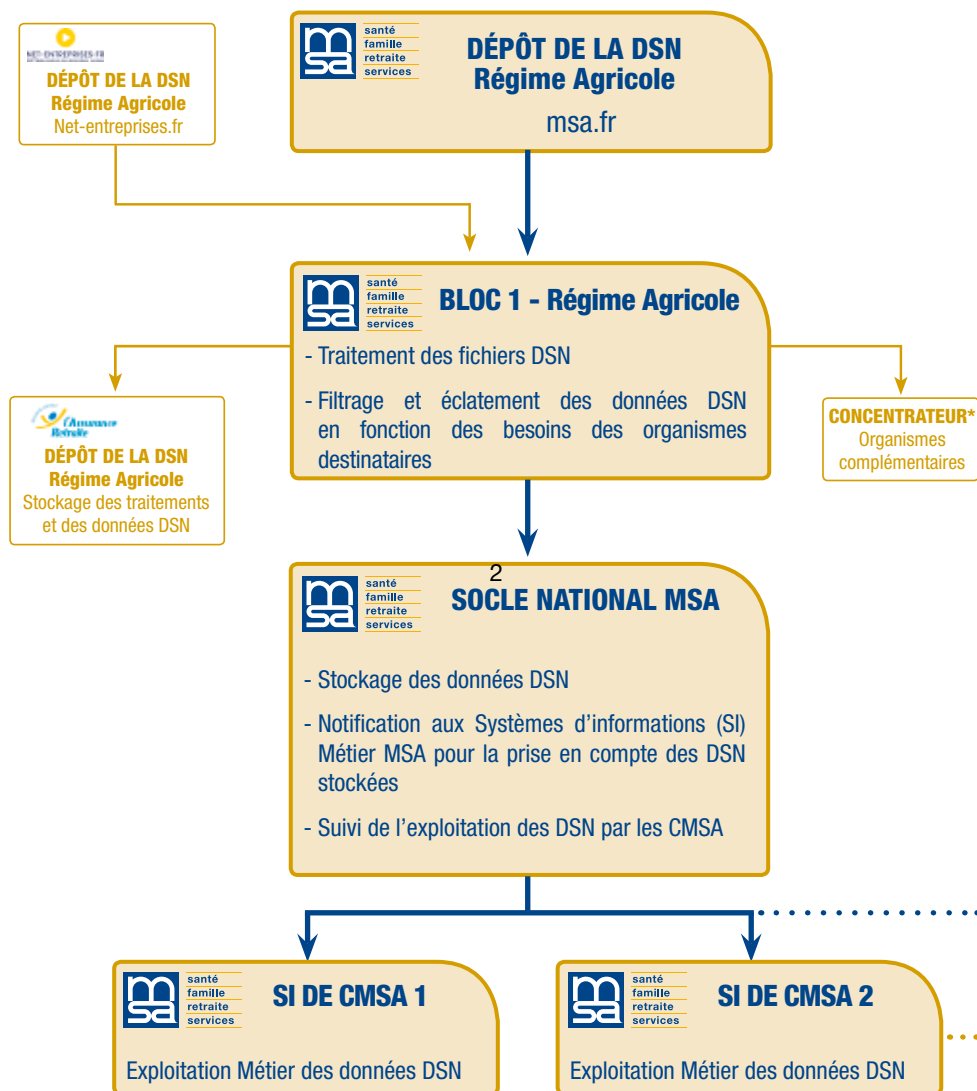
NET-ENTREPRISES.FR
DÉPÔT DE LA DSN
Régime Agricole
Net-entreprises.fr

msa santé famille retraite services
DÉPÔT DE LA DSN
Régime Agricole
msa.fr

msa santé famille retraite services
BLOC 1 - Régime Agricole
- Traitement des fichiers DSN
- Filtrage et éclatement des données DSN en fonction des besoins des organismes destinataires

l'Assurance Retraite
DÉPÔT DE LA DSN
Régime Agricole
Stockage des traitements et des données DSN

CONCENTRATEUR*
Organismes complémentaires

2
msa santé famille retraite services
SOCLE NATIONAL MSA
- Stockage des données DSN
- Notification aux Systèmes d'informations (SI) Métier MSA pour la prise en compte des DSN stockées
- Suivi de l'exploitation des DSN par les CMSA

msa santé famille retraite services
SI DE CMSA 1
Exploitation Métier des données DSN

msa santé famille retraite services
SI DE CMSA 2
Exploitation Métier des données DSN